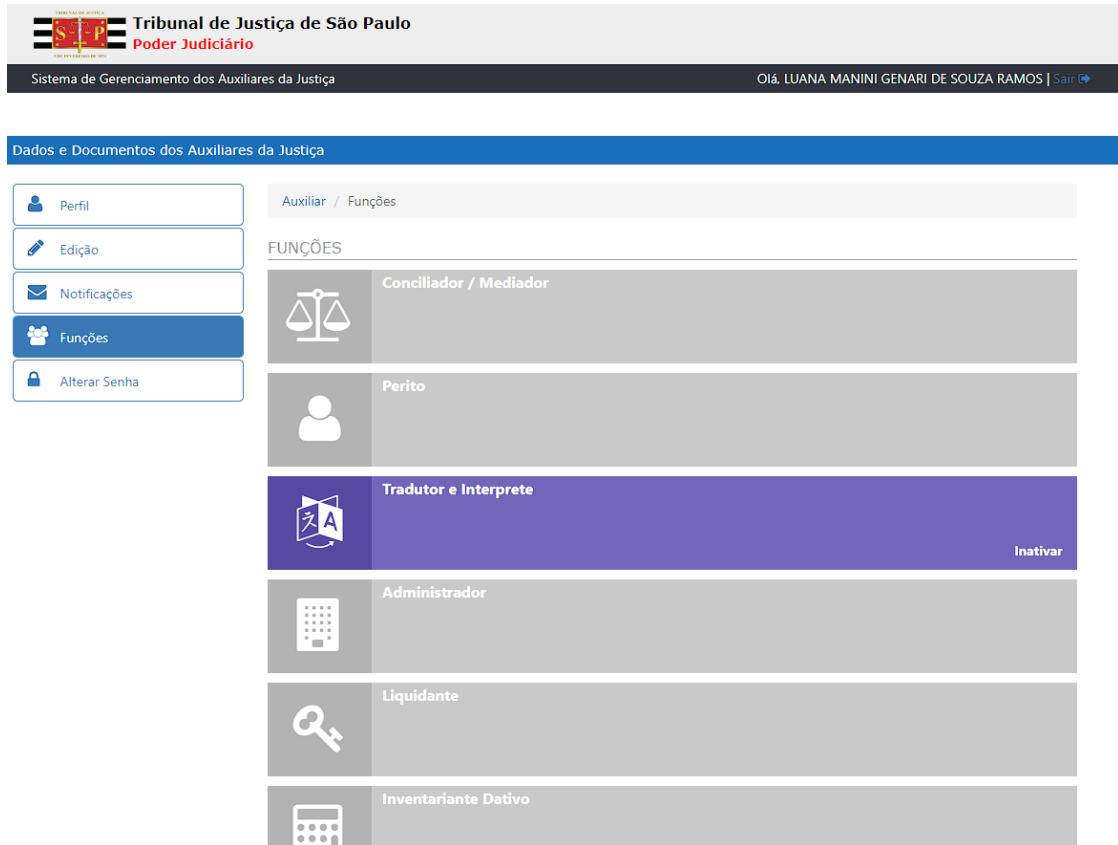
Tribunal de Justiça de São Paulo
Poder Judiciário

Sistema de Gerenciamento dos Auxiliares da Justiça

Olá, LUANA MANINI GENARI DE SOUZA RAMOS | Sair

Dados e Documentos dos Auxiliares da Justiça

Perfil
Edição
Notificações
Funções
Alterar Senha

Auxiliar / Funções

FUNÇÕES

Conciliador / Mediador

Perito

Tradutor e Interprete
Inativar

Administrador

Liquidante

Inventariante Dativo